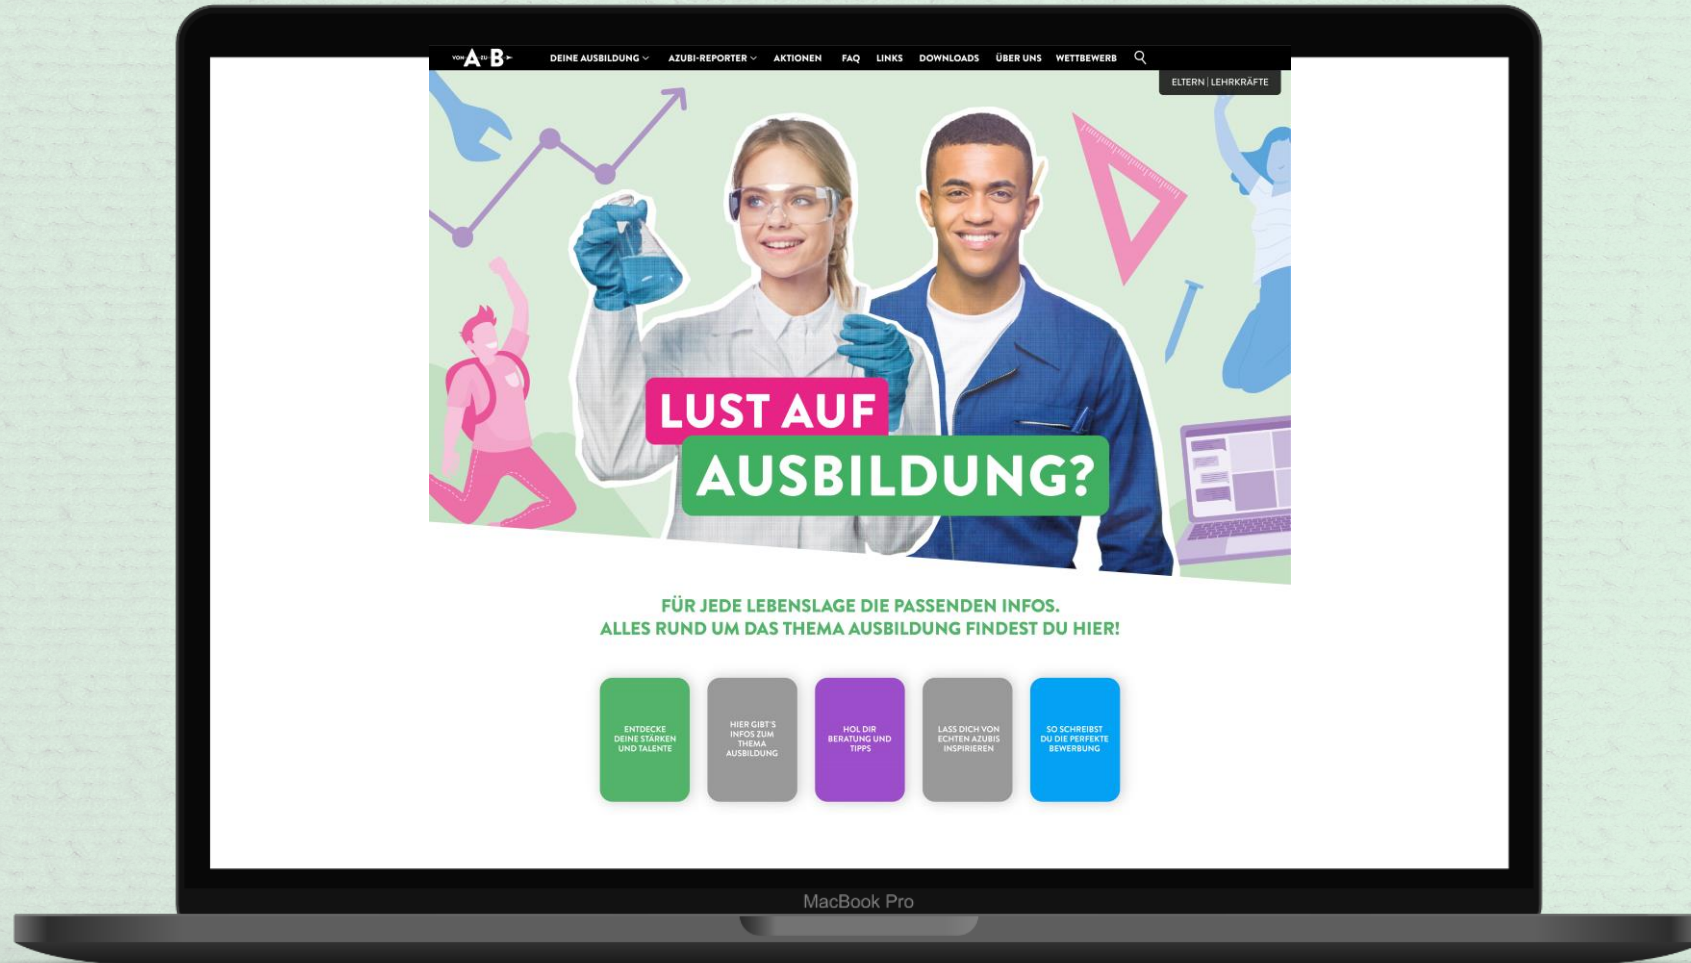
VON A ZU B

DEINE AUSBILDUNG AZUBI-REPORTER AKTIONEN FAQ LINKS DOWNLOADS ÜBER UNS WETTBEWERB

ELTERN | LEHRKRÄFTE

LUST AUF AUSBILDUNG?

FÜR JEDE LEBENSLAGE DIE PASSENDEN INFOS.
ALLES RUND UM DAS THEMA AUSBILDUNG FINDEST DU HIER!

ENTDECKE DEINE STÄRKEN UND TALENTE

HIER GIBT'S INFOS ZUM THEMA AUSBILDUNG

HOL DIR BERATUNG UND TIPPS

LASS DICH VON ECHTEN AZUBIS INSPIRIEREN

SO SCHREIBST DU DIE PERFEKTE BEWERBUNG

MacBook Pro